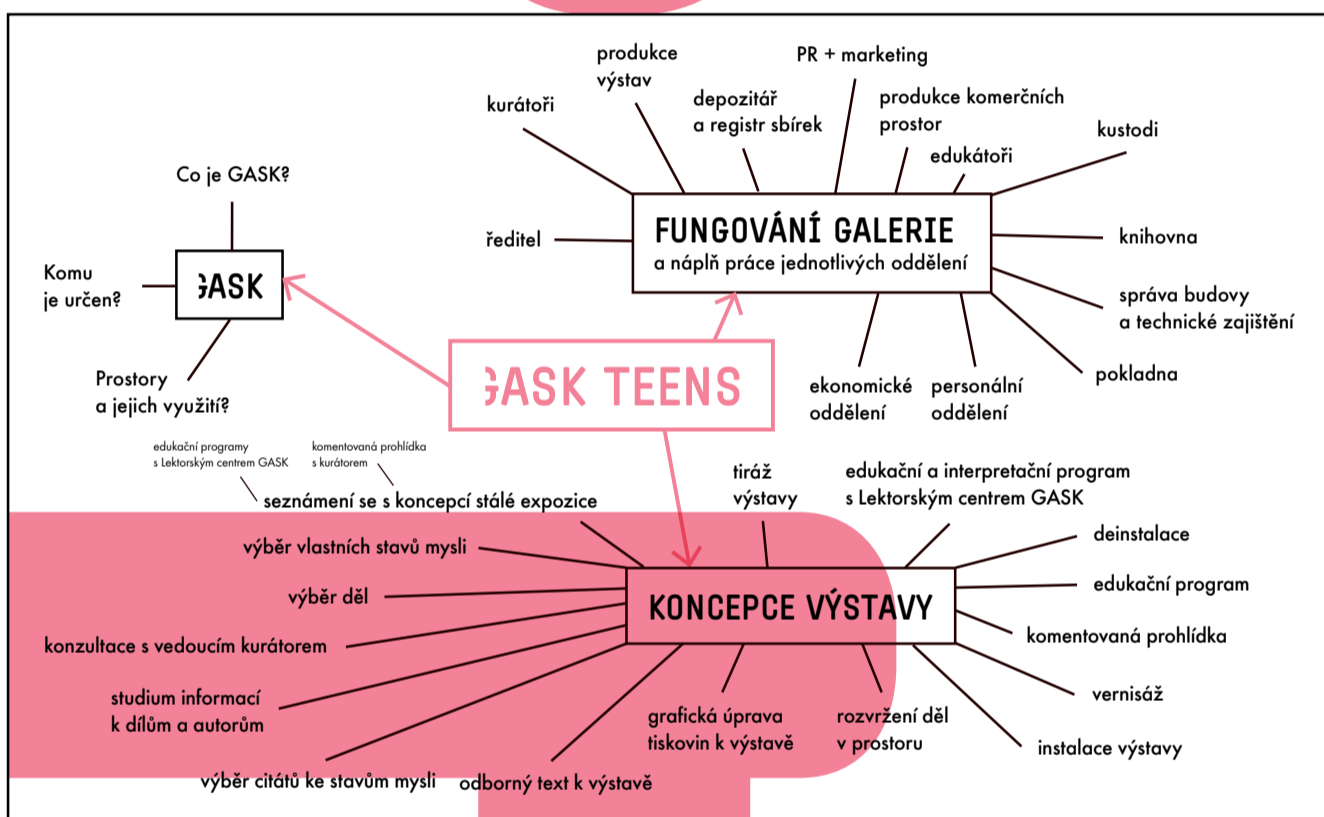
GASK TEENS

GASK

Co je GASK?

Komu je určen?

Prostory a jejich využití?

FUNGOVÁNÍ GALERIE
a náplň práce jednotlivých oddělení

kurátoři

produkce výstav

depozitář a registr sbírek

PR + marketing

produkce komerčních prostor

edukátoři

kustodi

ředitel

knihovna

správa budovy a technické zajištění

pokladna

ekonomické oddělení

personální oddělení

KONCEPCE VÝSTAVY

edukační programy s Lektorským centrem GASK

komentovaná prohlídka s kurátorem

seznámení se s koncepcí stálé expozice

tiráž výstavy

edukační a interpretační program s Lektorským centrem GASK

výběr vlastních stavů mysli

výběr děl

konzultace s vedoucím kurátorem

studium informací k dílům a autorům

výběr citátů ke stavům mysli

odborný text k výstavě

grafická úprava tiskovin k výstavě

rozvržení děl v prostoru

deinstalace

edukační program

komentovaná prohlídka

vernisáž

instalace výstavy